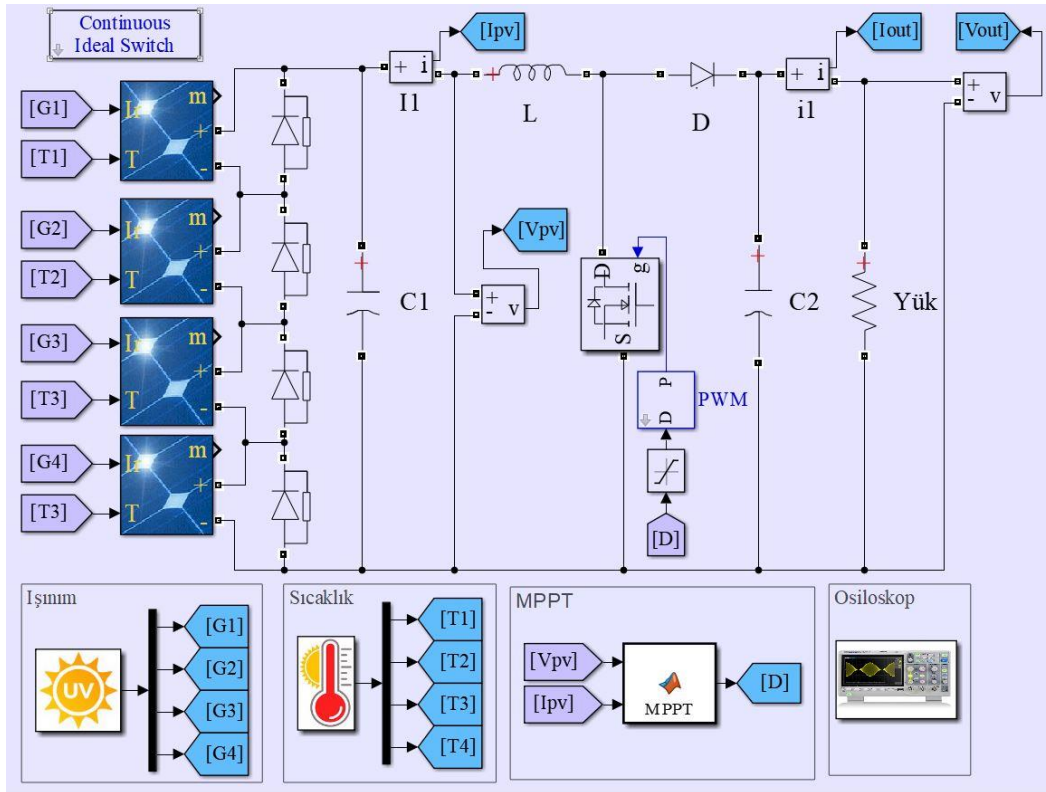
Continuous Ideal Switch

[G1]
[T1]
[G2]
[T2]
[G3]
[T3]
[G4]
[T3]

Ir m + T -
Ir m + T -
Ir m + T -
Ir m + T -

+ i
I1
[Ipv]
L
D
+ i
i1
[Iout]
[Vout]
+ - v

C1
[Vpv]
+ - v
D g S
D P
PWM
[D]
C2
Yük

Işınım
[G1]
[G2]
[G3]
[G4]
UV

Sıcaklık
[T1]
[T2]
[T3]
[T4]

MPPT
[Vpv]
[Ipv]
MPPT
[D]

Osiloskop